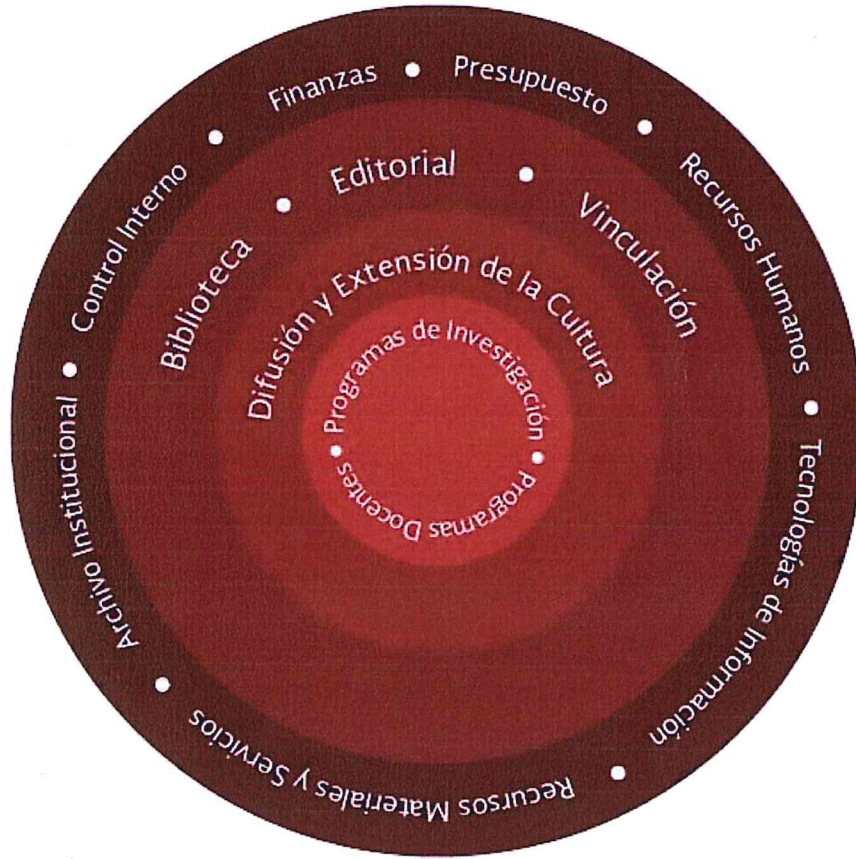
Finanzas • Presupuesto • Recursos Humanos • Tecnologías de Información • Recursos Materiales y Servicios • Archivo Institucional • Control Interno •

Biblioteca • Editorial • Vinculación

Difusión y Extensión de la Cultura

Programas de Investigación • Programas Docentes •